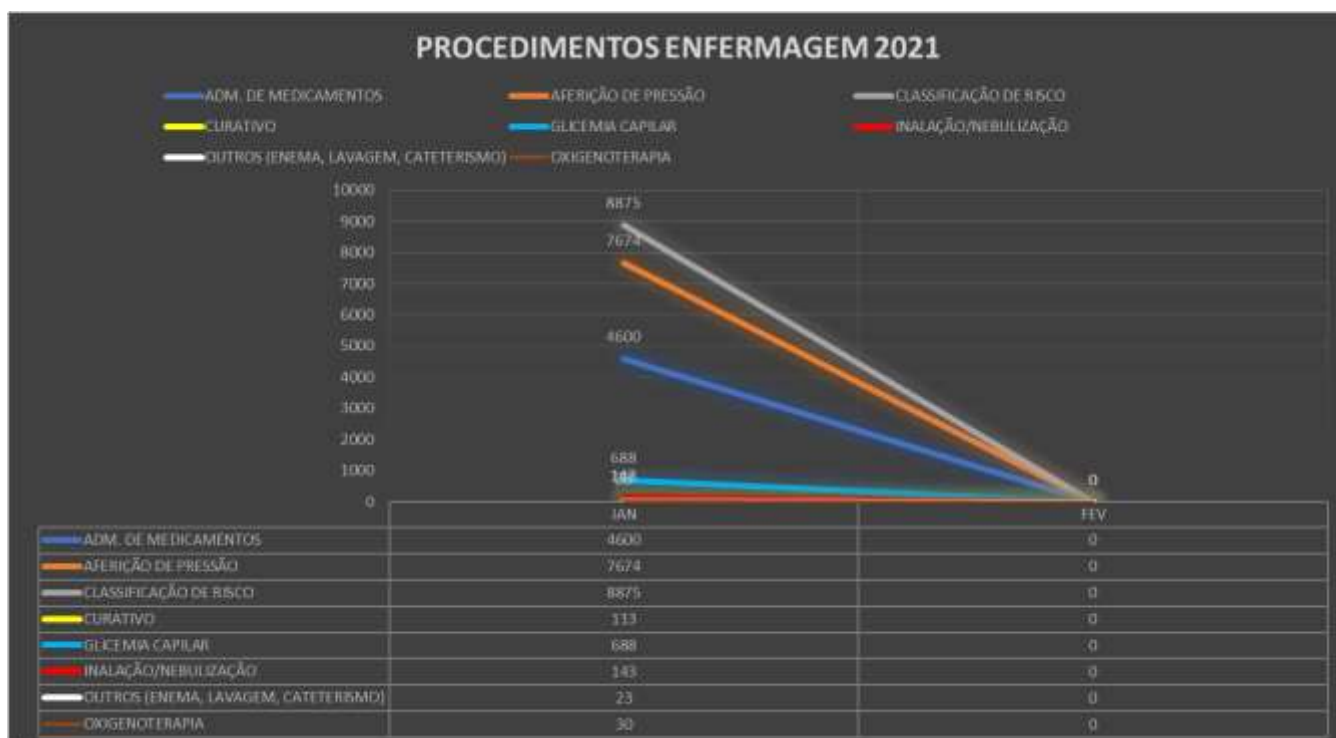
PROCEDIMENTOS ENFERMAGEM 2021

ADM. DE MEDICAMENTOS
AFERIÇÃO DE PRESSÃO
CLASSIFICAÇÃO DE RISCO
CURATIVO
GLICEMIA CAPILAR
INALAÇÃO/NEBULIZAÇÃO
OUTROS (ENEMA, LAVAGEM, CATETERISMO)
OXIGENOTERAPIA

10000
9000
8000
7000
6000
5000
4000
3000
2000
1000
0

8875
7674
4600
688
143
113
0

| | JAN | FEV |
|---|---|---|
| ADM. DE MEDICAMENTOS | 4600 | 0 |
| AFERIÇÃO DE PRESSÃO | 7674 | 0 |
| CLASSIFICAÇÃO DE RISCO | 8875 | 0 |
| CURATIVO | 113 | 0 |
| GLICEMIA CAPILAR | 688 | 0 |
| INALAÇÃO/NEBULIZAÇÃO | 143 | 0 |
| OUTROS (ENEMA, LAVAGEM, CATETERISMO) | 23 | 0 |
| OXIGENOTERAPIA | 30 | 0 |